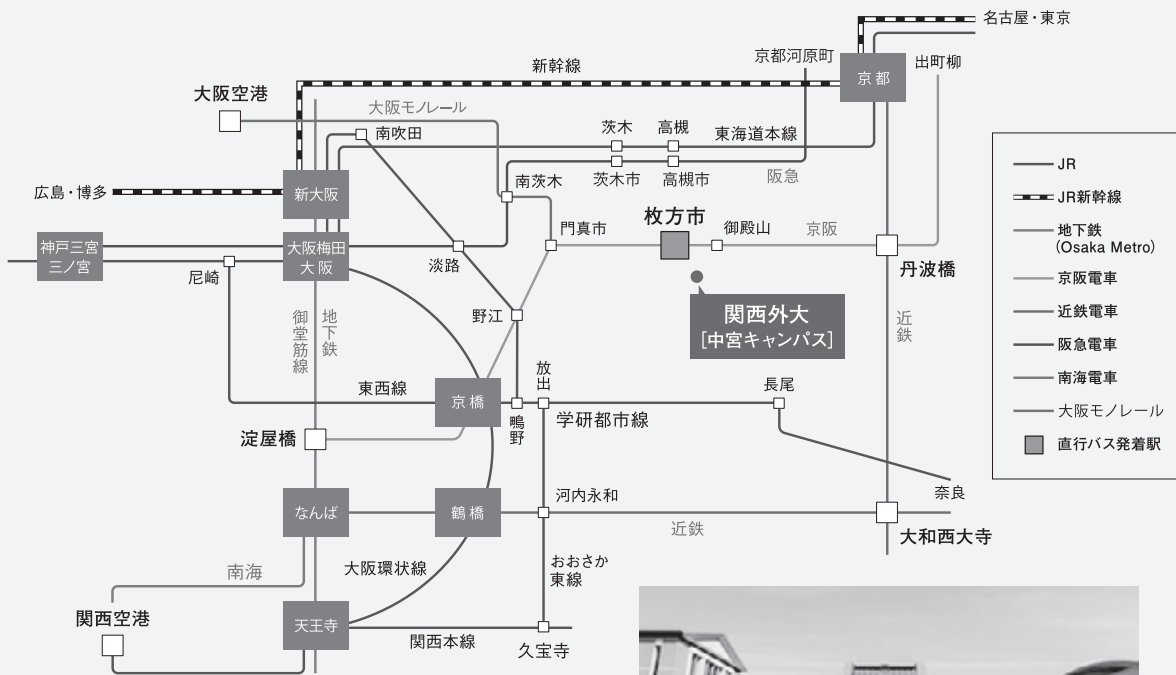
名古屋・東京
京都河原町
新幹線
京都
出町柳
大阪空港
大阪モノレール
南吹田
茨木
高槻
東海道本線
茨木市
高槻市
阪急
広島・博多
新大阪
南茨木
門真市
枚方市
御殿山
京阪
神戸三宮
三ノ宮
大阪梅田
大阪
淡路
丹波橋
尼崎
関西外大
[中宮キャンパス]
野江
御堂筋線
地下鉄
近鉄
放出
東西線
京橋
長尾
鴫野
学研都市線
淀屋橋
河内永和
奈良
なんば
鶴橋
近鉄
大和西大寺
おおさか東線
南海
大阪環状線
関西空港
天王寺
関西本線
久宝寺

JR
JR新幹線
地下鉄
(Osaka Metro)
京阪電車
近鉄電車
阪急電車
南海電車
大阪モノレール
直行バス発着駅